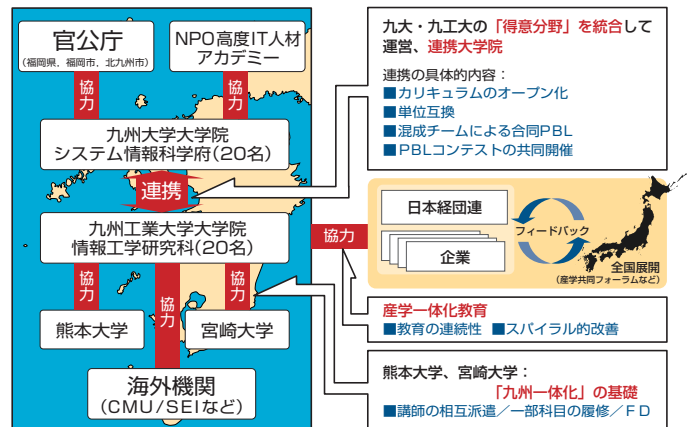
官公庁
（福岡県、福岡市、北九州市）

NPO高度IT人材アカデミー

協力

協力

九州大学大学院
システム情報科学府（20名）

連携

九州工業大学大学院
情報工学研究科（20名）

協力

協力

協力

熊本大学

宮崎大学

海外機関
（CMU/SEIなど）

九大・九工大の「得意分野」を統合して運営、連携大学院

連携の具体的内容：
■カリキュラムのオープン化
■単位互換
■混成チームによる合同PBL
■PBLコンテストの共同開催

協力

日本経団連

企業

フィードバック

全国展開
（産学共同フォーラムなど）

産学一体化教育
■教育の連続性 ■スパイラル的改善

熊本大学、宮崎大学：
「九州一体化」の基礎
■講師の相互派遣／一部科目の履修／ＦＤ